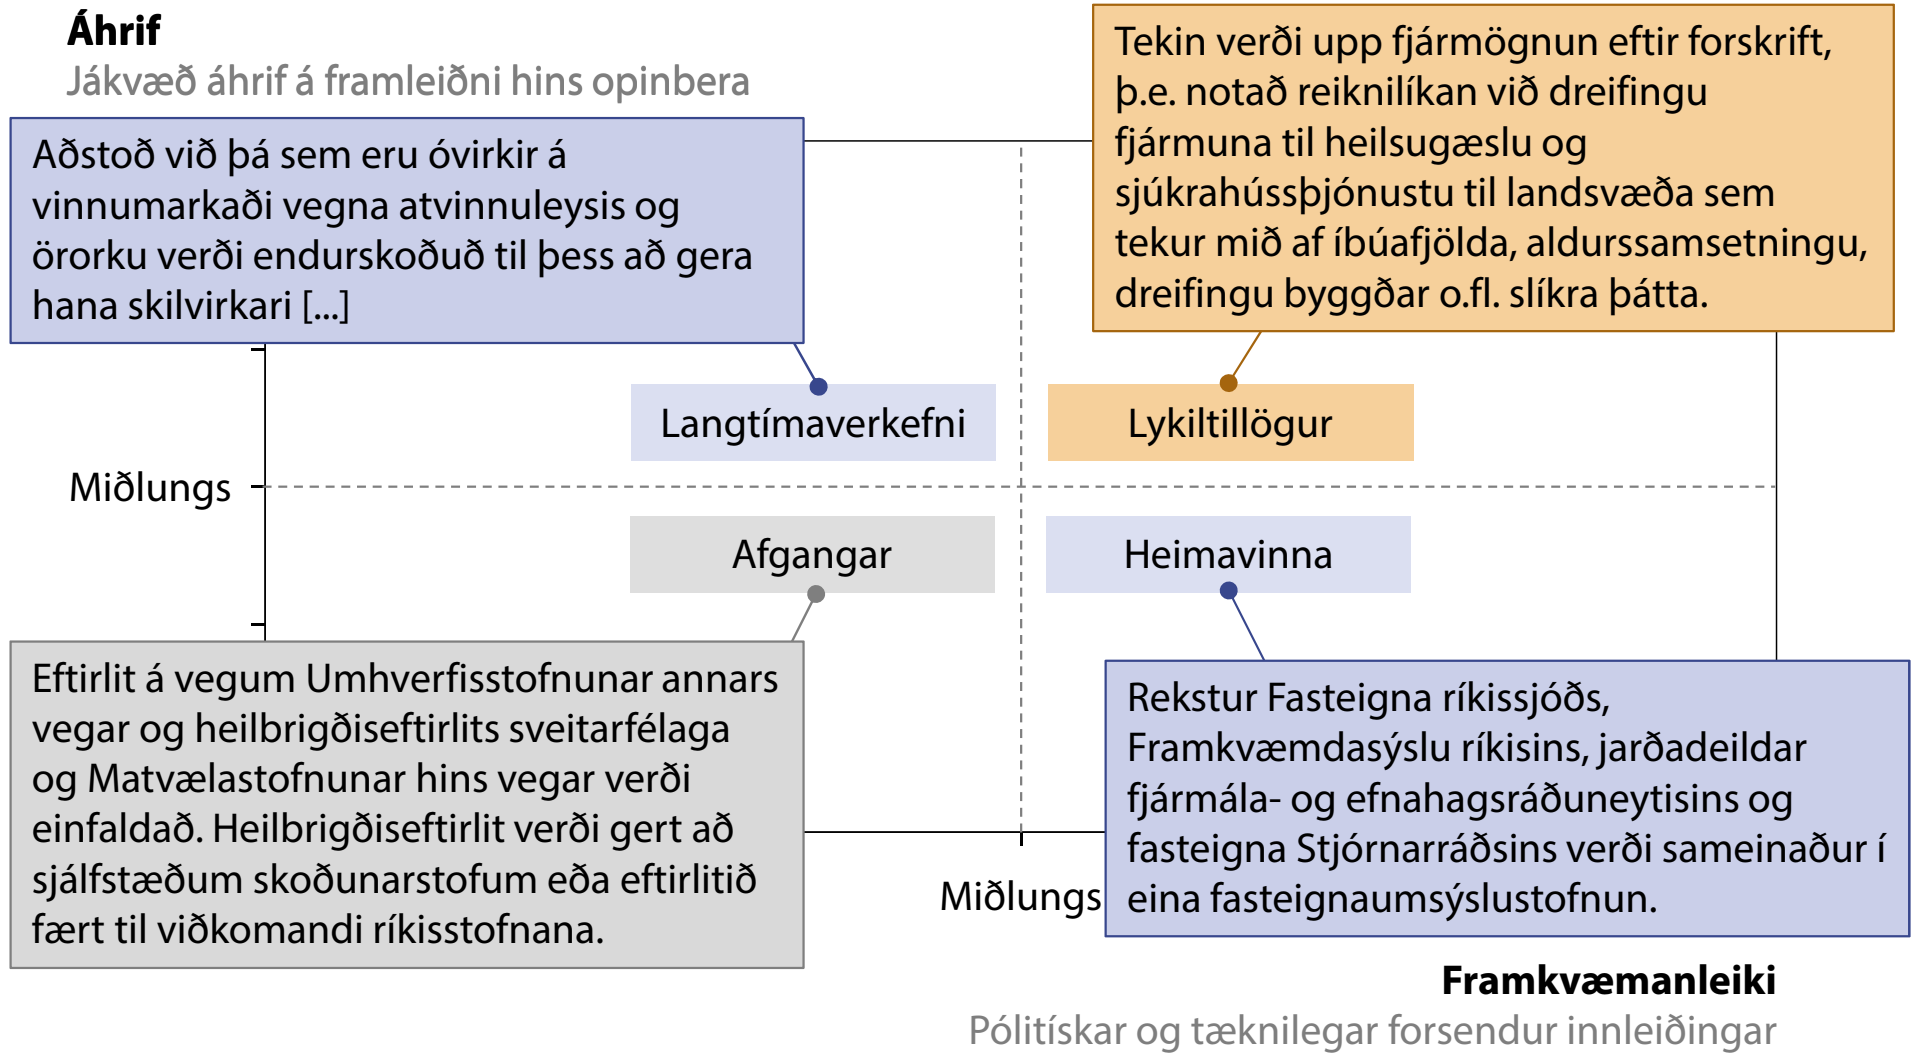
Áhrif
Jákvæð áhrif á framleiðni hins opinbera

Aðstoð við þá sem eru óvirkir á vinnumarkaði vegna atvinnuleysis og örorku verði endurskoðuð til þess að gera hana skilvirkari [...]

Tekin verði upp fjármögnun eftir forskrift, þ.e. notað reiknilíkan við dreifingu fjármuna til heilsugæslu og sjúkrahússþjónustu til landsvæða sem tekur mið af íbúafjölda, aldurssamsetningu, dreifingu byggðar o.fl. slíkra þátta.

Langtímaverkefni

Lykiltillögur

Miðlungs

Afgangar

Heimavinna

Eftirlit á vegum Umhverfisstofnunar annars vegar og heilbrigðiseftirlits sveitarfélaga og Matvælastofnunar hins vegar verði einfaldað. Heilbrigðiseftirlit verði gert að sjálfstæðum skoðunarstofum eða eftirlitið fært til viðkomandi ríkisstofnana.

Rekstur Fasteigna ríkissjóðs, Framkvæmdasýslu ríkisins, jarðadeildar fjármála- og efnahagsráðuneytisins og fasteigna Stjórnarráðsins verði sameinaður í eina fasteignaumsýslustofnun.

Miðlungs

Framkvæmanleiki
Pólitískar og tæknilegar forsendur innleiðingar